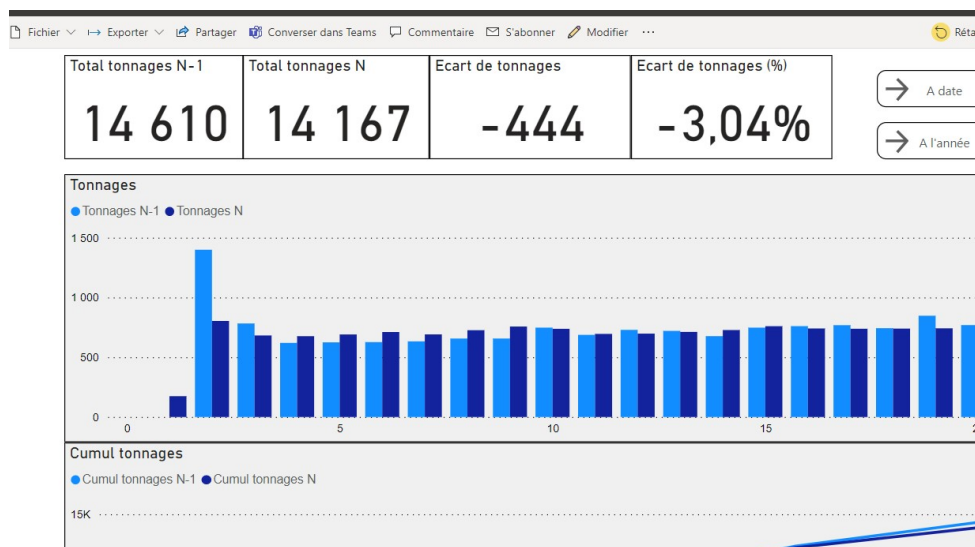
Fichier ∨ ↦ Exporter ∨ Partager Converser dans Teams Commentaire S'abonner Modifier ··· Réta

Total tonnages N-1
14 610

Total tonnages N
14 167

Ecart de tonnages
-444

Ecart de tonnages (%)
-3,04%

A date

A l'année

Tonnages
● Tonnages N-1 ● Tonnages N

1 500
1 000
500
0

0 5 10 15 2

Cumul tonnages
● Cumul tonnages N-1 ● Cumul tonnages N

15K